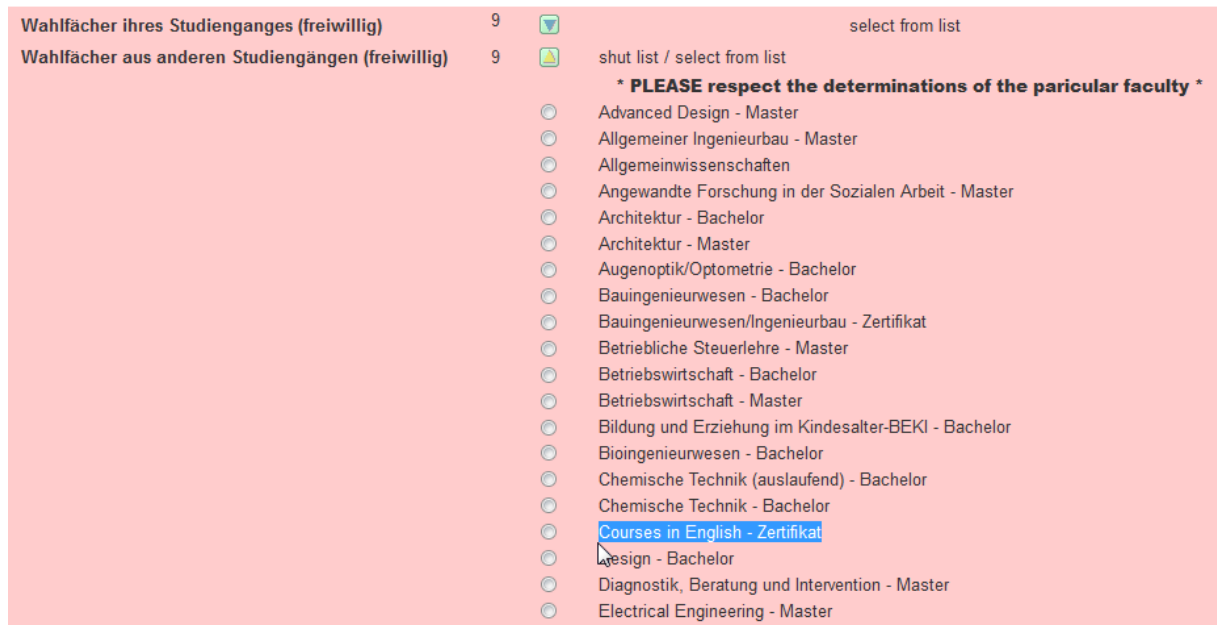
Wahlfächer ihres Studienganges (freiwillig) 9 select from list

Wahlfächer aus anderen Studiengängen (freiwillig) 9 shut list / select from list

* PLEASE respect the determinations of the paricular faculty *

Advanced Design - Master
Allgemeiner Ingenieurbau - Master
Allgemeinwissenschaften
Angewandte Forschung in der Sozialen Arbeit - Master
Architektur - Bachelor
Architektur - Master
Augenoptik/Optometrie - Bachelor
Bauingenieurwesen - Bachelor
Bauingenieurwesen/Ingenieurbau - Zertifikat
Betriebliche Steuerlehre - Master
Betriebswirtschaft - Bachelor
Betriebswirtschaft - Master
Bildung und Erziehung im Kindesalter-BEKI - Bachelor
Bioingenieurwesen - Bachelor
Chemische Technik (auslaufend) - Bachelor
Chemische Technik - Bachelor
Courses in English - Zertifikat
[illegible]esign - Bachelor
Diagnostik, Beratung und Intervention - Master
Electrical Engineering - Master